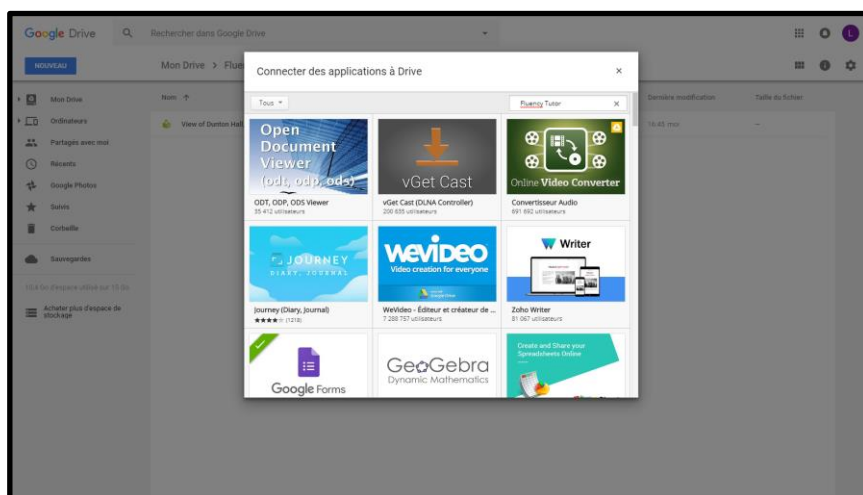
Google Drive

Rechercher dans Google Drive

NOUVEAU

Mon Drive > Flue

Mon Drive

Ordinateurs

Partagés avec moi

Récents

Google Photos

Suivis

Corbeille

Sauvegardes

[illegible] Go d'espace utilisé sur 15 Go

Acheter plus d'espace de stockage

Nom ↑

View of Dunton Hall

Dernière modification

Taille du fichier

16:45 moi

—

Connecter des applications à Drive

×

Tous

Fluency Tutor

×

Open Document Viewer (odt, odp, ods)

ODT, ODP, ODS Viewer
35 412 utilisateurs

vGet Cast

vGet Cast (DLNA Controller)
200 635 utilisateurs

Online Video Converter

Convertisseur Audio
691 692 utilisateurs

JOURNEY
DIARY, JOURNAL

Journey (Diary, Journal)
★★★★☆ (1218)

WeVideo
Video creation for everyone

WeVideo - Éditeur et créateur de ...
7 289 757 utilisateurs

Writer

Zoho Writer
81 067 utilisateurs

Google Forms

GeoGebra
Dynamic Mathematics

Create and Share your Spreadsheets Online